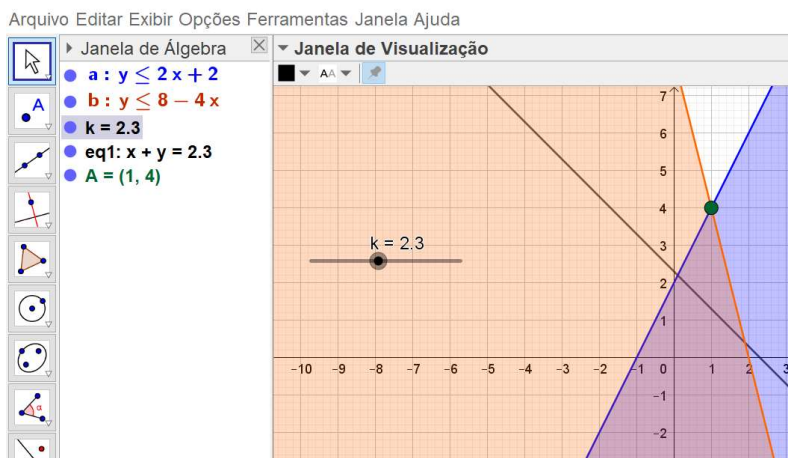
Arquivo Editar Exibir Opções Ferramentas Janela Ajuda

Janela de Álgebra

a : $y \leq 2x + 2$

b : $y \leq 8 - 4x$

k = 2.3

eq1: x + y = 2.3

A = (1, 4)

Janela de Visualização

AA

k = 2.3

7
6
5
4
3
2
1
0
−1
−2

−10 −9 −8 −7 −6 −5 −4 −3 −2 −1 1 2 3